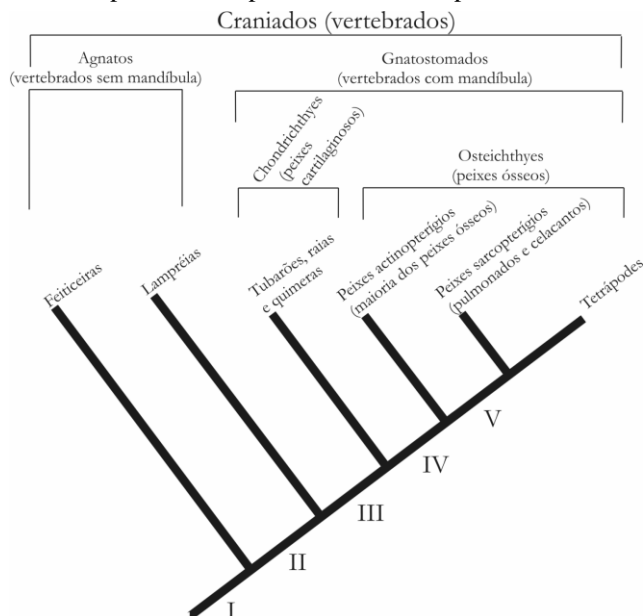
Craniados (vertebrados)

Agnatos
(vertebrados sem mandíbula)

Gnatostomados
(vertebrados com mandíbula)

Chondrichthyes
(peixes cartilaginosos)

Osteichthyes
(peixes ósseos)

Feiticeiras

Lampréias

Tubarões, raias e quimeras

Peixes actinopterígios
(maioria dos peixes ósseos)

Peixes sarcopterígios
(pulmonados e celacantos)

Tetrápodes

V

IV

III

II

I